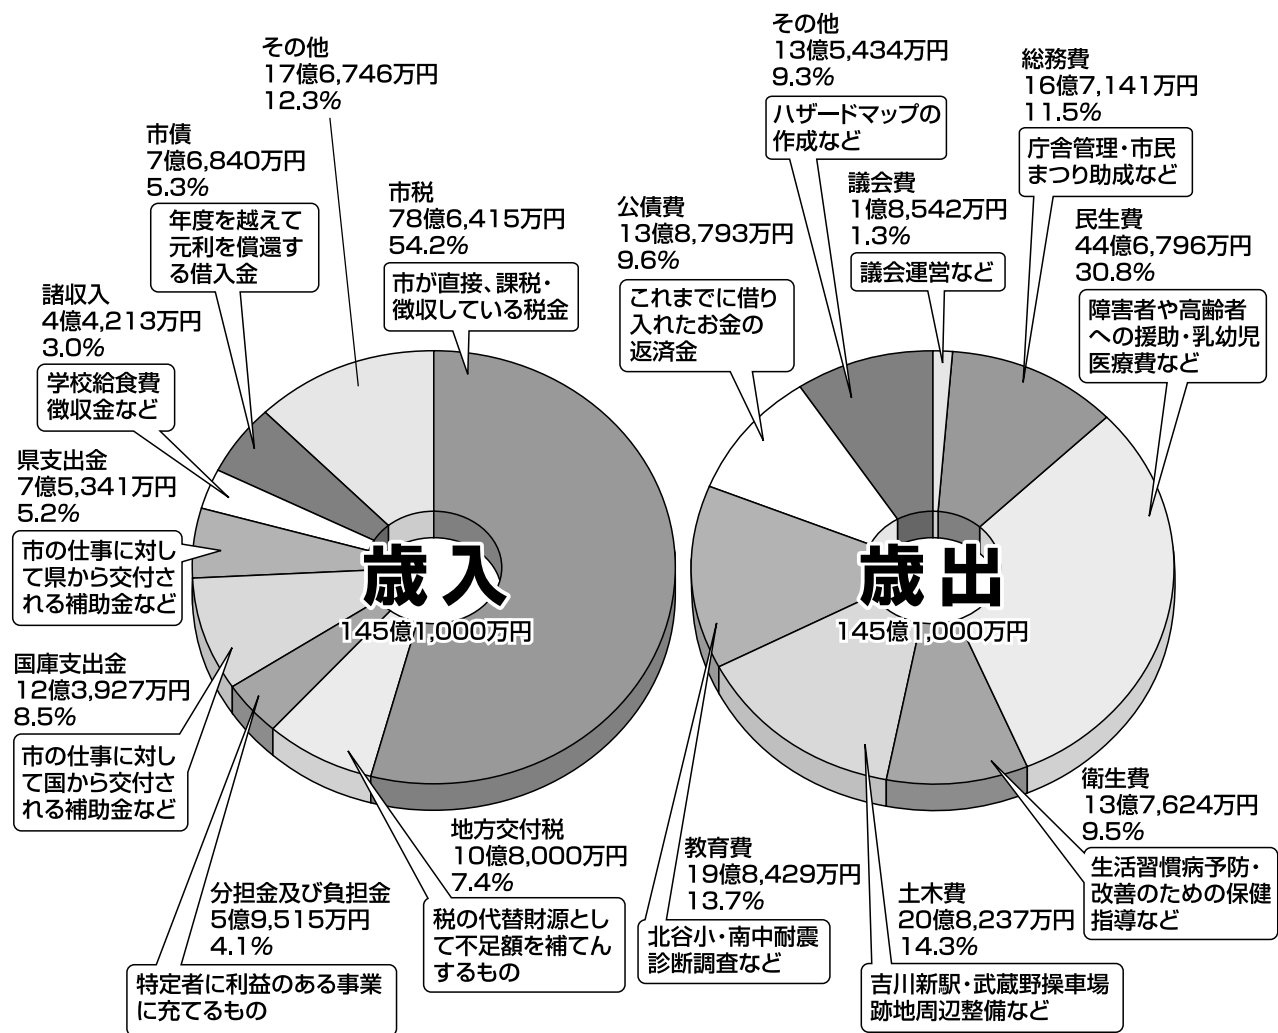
その他
17億6,746万円
12.3%

市債
7億6,840万円
5.3%

年度を越えて元利を償還する借入金

市税
78億6,415万円
54.2%

市が直接、課税・徴収している税金

諸収入
4億4,213万円
3.0%

学校給食費徴収金など

県支出金
7億5,341万円
5.2%

市の仕事に対して県から交付される補助金など

歳入
145億1,000万円

国庫支出金
12億3,927万円
8.5%

市の仕事に対して国から交付される補助金など

地方交付税
10億8,000万円
7.4%

税の代替財源として不足額を補てんするもの

分担金及び負担金
5億9,515万円
4.1%

特定者に利益のある事業に充てるもの

その他
13億5,434万円
9.3%

ハザードマップの作成など

総務費
16億7,141万円
11.5%

庁舎管理・市民まつり助成など

議会費
1億8,542万円
1.3%

議会運営など

公債費
13億8,793万円
9.6%

これまでに借り入れたお金の返済金

民生費
44億6,796万円
30.8%

障害者や高齢者への援助・乳幼児医療費など

歳出
145億1,000万円

衛生費
13億7,624万円
9.5%

生活習慣病予防・改善のための保健指導など

教育費
19億8,429万円
13.7%

北谷小・南中耐震診断調査など

土木費
20億8,237万円
14.3%

吉川新駅・武蔵野操車場跡地周辺整備など